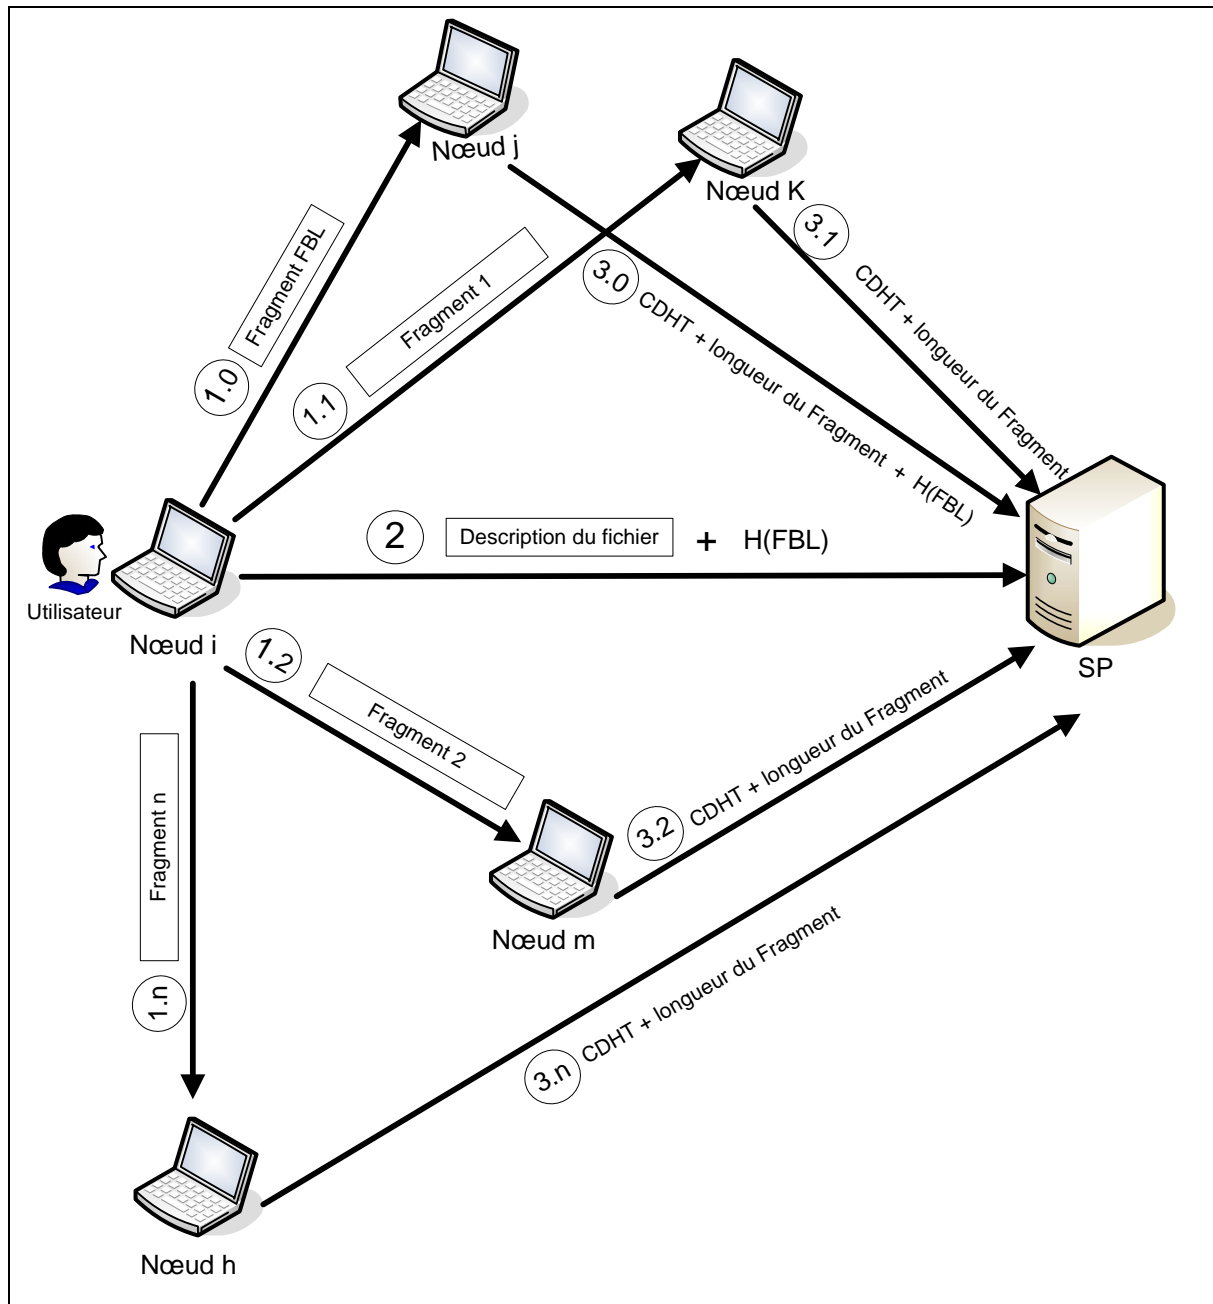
Nœud j

Nœud K

Fragment FBL

Fragment 1

3.1

3.0

CDHT + longueur du Fragment + H(FBL)

CDHT + longueur du Fragment

1.0

1.1

2

Description du fichier

+ H(FBL)

Utilisateur

Nœud i

1.2

SP

Fragment 2

CDHT + longueur du Fragment

Fragment n

3.2

Nœud m

CDHT + longueur du Fragment

1.n

3.n

Nœud h